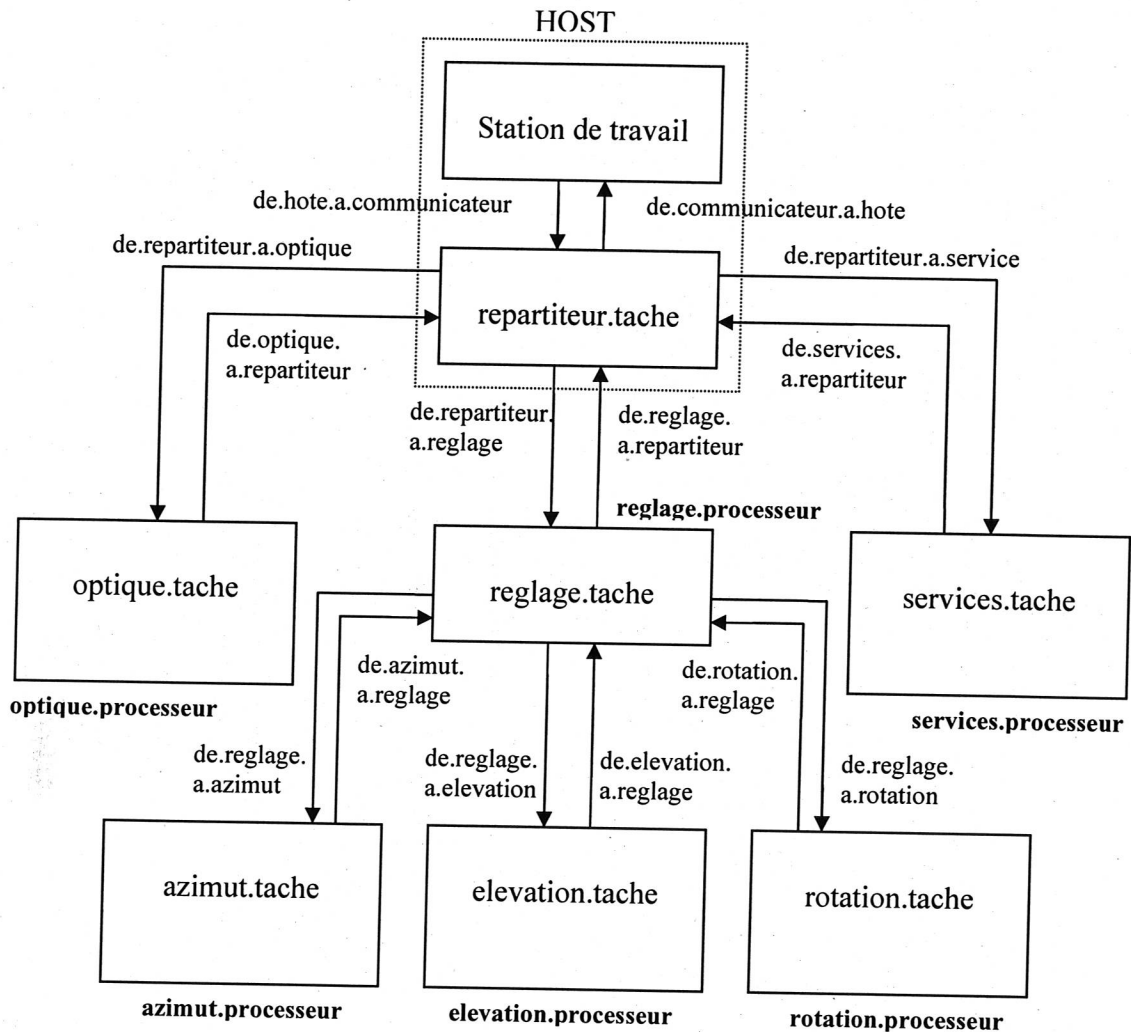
HOST

Station de travail

de.hote.a.communicateur

de.communicateur.a.hote

de.repartiteur.a.optique

de.repartiteur.a.service

repartiteur.tache

de.optique.
a.repartiteur

de.services.
a.repartiteur

de.repartiteur.
a.reglage

de.reglage.
a.repartiteur

reglage.processeur

optique.tache

reglage.tache

services.tache

de.azimut.
a.reglage

de.rotation.
a.reglage

optique.processeur

services.processeur

de.reglage.
a.azimut

de.reglage.
a.elevation

de.elevation.
a.reglage

de.reglage.
a.rotation

azimut.tache

elevation.tache

rotation.tache

azimut.processeur

elevation.processeur

rotation.processeur